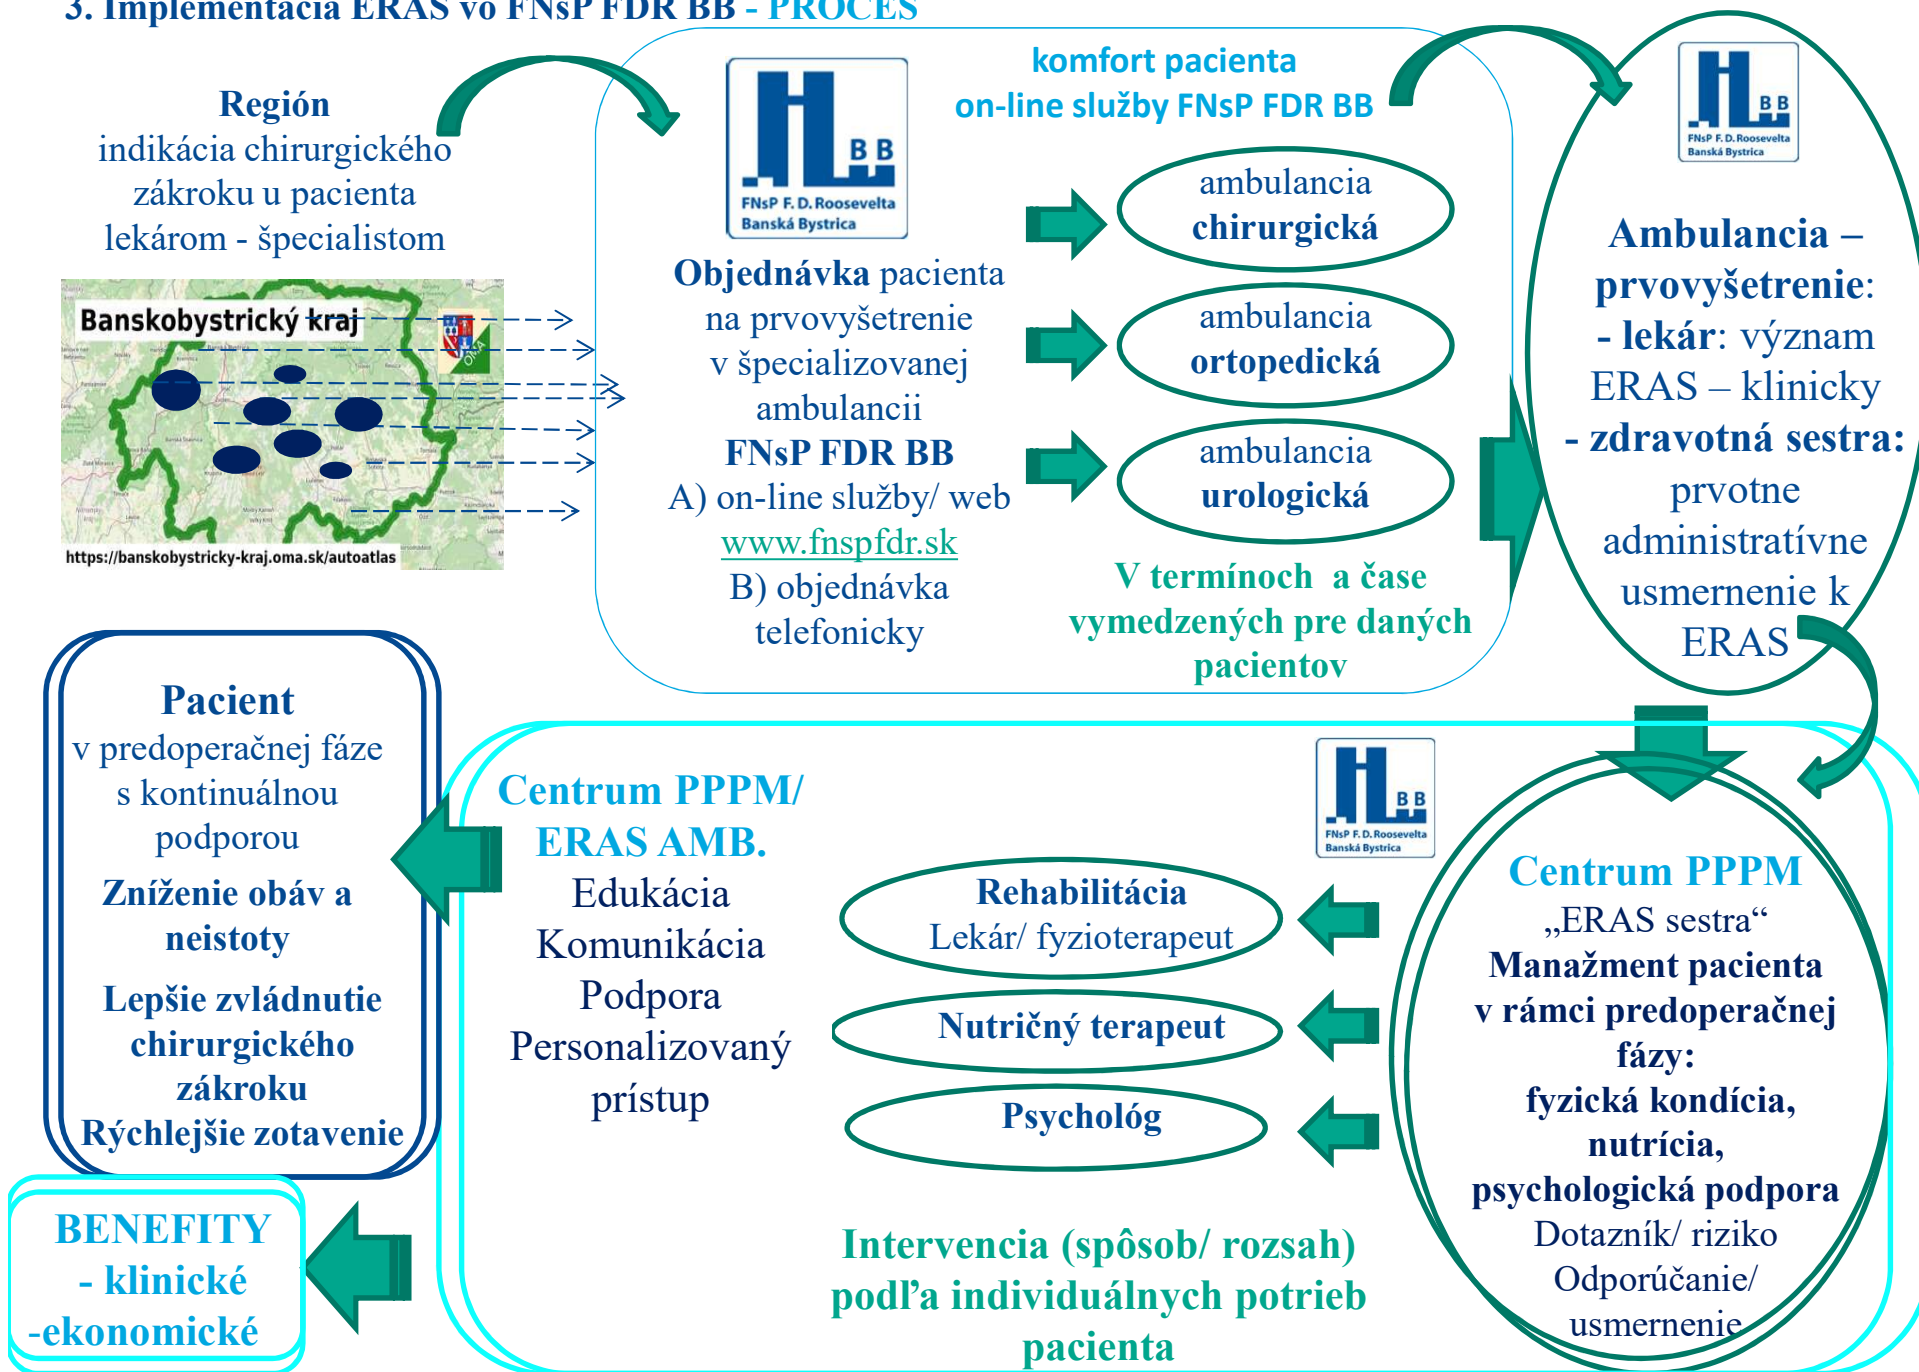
3. Implementácia ERAS vo FNsP FDR BB - PROCES

Región
indikácia chirurgického zákroku u pacienta lekárom - špecialistom

Banskobystrický kraj

https://banskobystricky-kraj.oma.sk/autoatlas

FNsP F. D. Roosevelta Banská Bystrica

komfort pacienta
on-line služby FNsP FDR BB

Objednávka pacienta na prvovyšetrenie v špecializovanej ambulancii FNsP FDR BB
A) on-line služby/ web www.fnspfdr.sk
B) objednávka telefonicky

ambulancia chirurgická

ambulancia ortopedická

ambulancia urologická

V termínoch a čase vymedzených pre daných pacientov

FNsP F. D. Roosevelta Banská Bystrica

Ambulancia – prvovyšetrenie:
- lekár: význam ERAS – klinicky
- zdravotná sestra: prvotne administratívne usmernenie k ERAS

Pacient
v predoperačnej fáze s kontinuálnou podporou
Zníženie obáv a neistoty
Lepšie zvládnutie chirurgického zákroku
Rýchlejšie zotavenie

BENEFITY
- klinické
-ekonomické

Centrum PPPM/ ERAS AMB.
Edukácia
Komunikácia
Podpora
Personalizovaný prístup

FNsP F. D. Roosevelta Banská Bystrica

Rehabilitácia
Lekár/ fyzioterapeut

Nutričný terapeut

Psychológ

Intervencia (spôsob/ rozsah) podľa individuálnych potrieb pacienta

Centrum PPPM
„ERAS sestra“
Manažment pacienta v rámci predoperačnej fázy:
fyzická kondícia, nutrícia, psychologická podpora
Dotazník/ riziko
Odporúčanie/ usmernenie